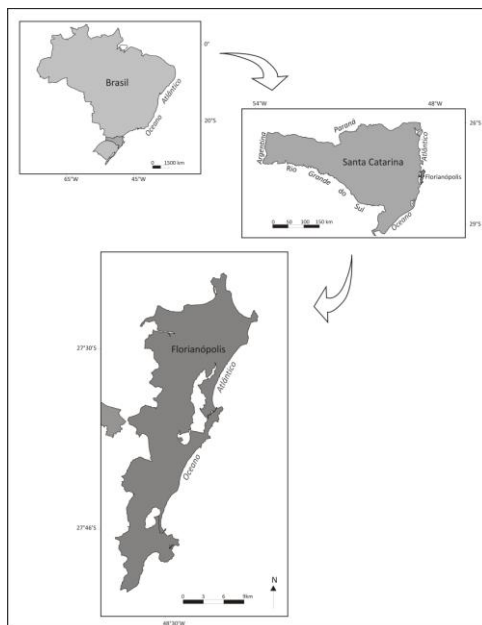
0°
Brasil
Atlântico
Oceano
20°S
0 1500 km
65°W
45°W

54°W
48°W
26°S
Paraná
Argentina
Santa Catarina
Atlântico
Rio Grande do Sul
Florianópolis
0 50 100 150 km
Oceano
29°S

27°30'S
Florianópolis
Atlântico
Oceano
27°46'S
0 3 6 9km
N
48°30'W